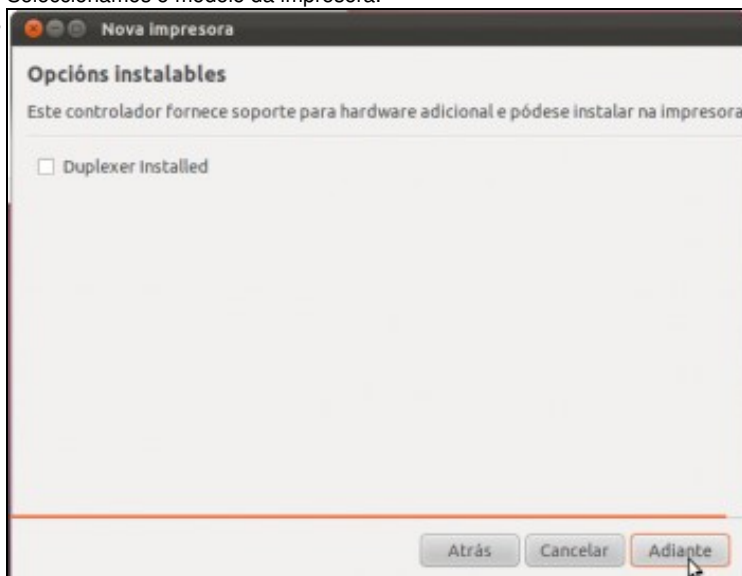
Seleccionamos o modelo da impresora.

Nova impresora

Opcións instalables

Este controlador fornece soporte para hardware adicional e pódese instalar na impresora

Duplexer Installed

Atrás

Cancelar

Adiante